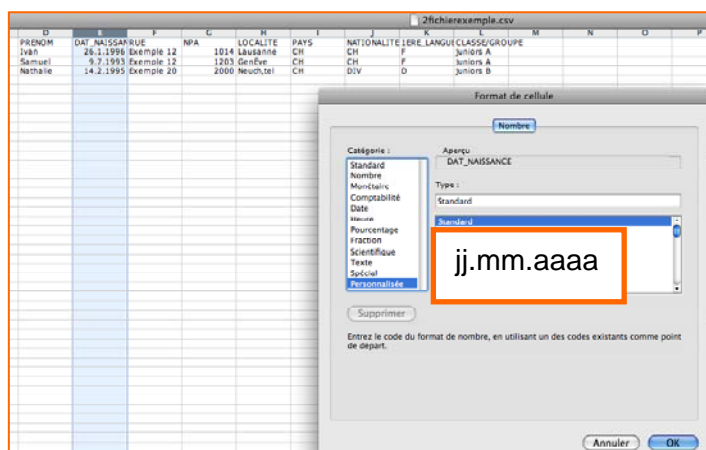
2fichierexemple.csv

| D | E | F | G | H | I | J | K | L | M | N | O | P |
|---|---|---|---|---|---|---|---|---|---|---|---|---|
| PRENOM | DAT_NAISSAN | RUE | NPA | LOCALITE | PAYS | NATIONALITE | 1ERE_LANGUE | CLASSE/GROUPE | | | | |
| Ivan | 26.1.1996 | Exemple 12 | 1014 | Lausanne | CH | CH | F | Juniors A | | | | |
| Samuel | 9.7.1993 | Exemple 12 | 1203 | GenÈve | CH | CH | F | Juniors A | | | | |
| Nathalie | 14.2.1995 | Exemple 20 | 2000 | Neuch,tel | CH | DIV | D | Juniors B | | | | |

Format de cellule

Nombre

Catégorie :
Standard
Nombre
Monétaire
Comptabilité
Date
Heure
Pourcentage
Fraction
Scientifique
Texte
Spécial
Personnalisée

Aperçu
DAT_NAISSANCE

Type :
Standard

Standard

jj.mm.aaaa

Supprimer

Entrez le code du format de nombre, en utilisant un des codes existants comme point de départ.

Annuler
OK